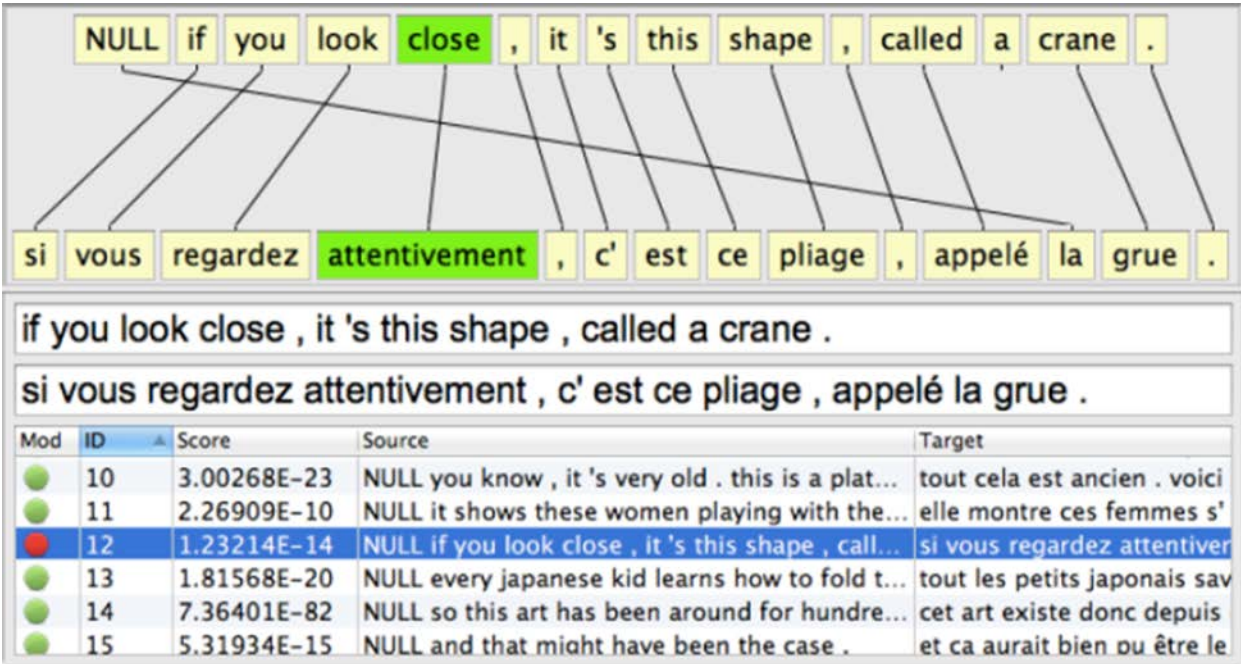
NULL if you look close , it 's this shape , called a crane .

si vous regardez attentivement , c' est ce pliage , appelé la grue .

if you look close , it 's this shape , called a crane .

si vous regardez attentivement , c' est ce pliage , appelé la grue .

| Mod | ID | Score | Source | Target |
|---|---|---|---|---|
| | 10 | 3.00268E-23 | NULL you know , it 's very old . this is a plat... | tout cela est ancien . voici |
| | 11 | 2.26909E-10 | NULL it shows these women playing with the... | elle montre ces femmes s' |
| | 12 | 1.23214E-14 | NULL if you look close , it 's this shape , call... | si vous regardez attentiver |
| | 13 | 1.81568E-20 | NULL every japanese kid learns how to fold t... | tout les petits japonais sav |
| | 14 | 7.36401E-82 | NULL so this art has been around for hundre... | cet art existe donc depuis |
| | 15 | 5.31934E-15 | NULL and that might have been the case . | et ca aurait bien pu être le |